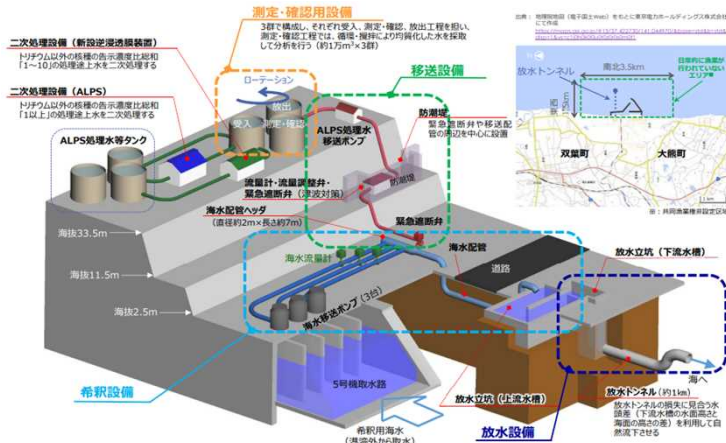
測定・確認用設備

3群で構成し、それぞれ受入、測定・確認、放出工程を担い、測定・確認工程では、循環・撹拌により均質化した水を採取して分析を行う（約1万m³×3群）

出所：地理院地図（電子国土Web）をもとに東京電力ホールディングス株式会社にて作成

二次処理設備（新設逆浸透膜装置）
トリチウム以外の核種の告示濃度比総和「1～10」の処理途上水を二次処理する

二次処理設備（ALPS）
トリチウム以外の核種の告示濃度比総和「1以上」の処理途上水を二次処理する

ALPS処理水等タンク

ローテーション
放出
受入
測定・確認

移送設備

ALPS処理水移送ポンプ

防潮堤
緊急遮断弁や移送配管の周辺を中心に設置

防潮堤

流量計・流量調整弁・緊急遮断弁（津波対策）

緊急遮断弁

海水配管ヘッダ
（直径約2m×長さ約7m）

海抜33.5m

海抜11.5m

海抜2.5m

海水流量計

海水移送ポンプ（3台）

海水配管

道路

希釈設備

5号機取水路

希釈用海水
（港湾外から取水）

放水設備

放水立坑（上流水槽）

放水立坑（下流水槽）

放水トンネル（約1km）

放水トンネルの損失に見合う水頭差（下流水槽の水面高さと海面の高さの差）を利用して自然流下させる

海へ

放水トンネル

南北3.5km

日常的に漁業が行われていないエリア

双葉町

大熊町

※：共同漁業権非設定区域